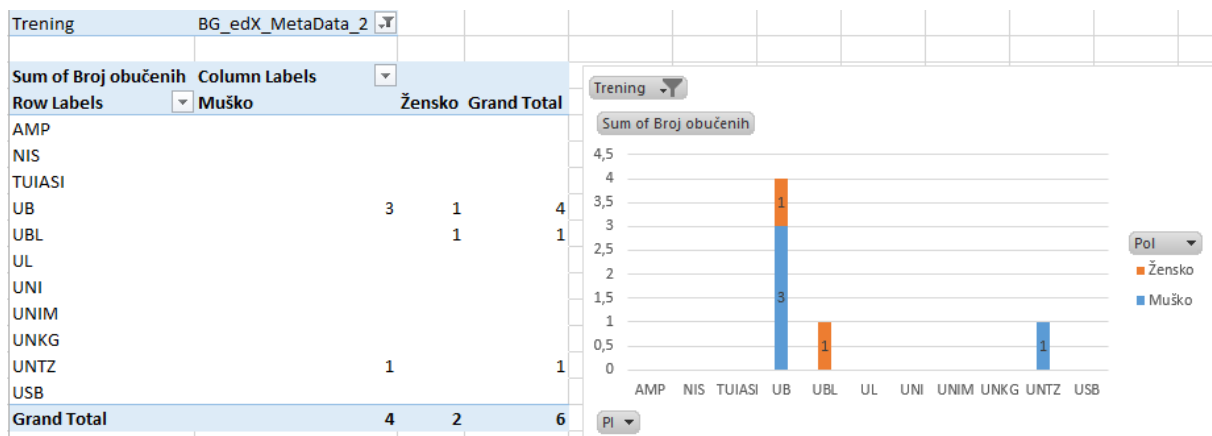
Trening | BG_edX_MetaData_2

| Sum of Broj obučenih | Column Labels | | |
|---|---|---|---|
| Row Labels | Muško | Žensko | Grand Total |
| AMP | | | |
| NIS | | | |
| TUIASI | | | |
| UB | 3 | 1 | 4 |
| UBL | | 1 | 1 |
| UL | | | |
| UNI | | | |
| UNIM | | | |
| UNKG | | | |
| UNTZ | 1 | | 1 |
| USB | | | |
| Grand Total | 4 | 2 | 6 |

Trening
Sum of Broj obučenih
4,5
4
3,5
3
2,5
2
1,5
1
0,5
0
1
3
1
1
AMP NIS TUIASI UB UBL UL UNI UNIM UNKG UNTZ USB
Pol
Žensko
Muško
Pl